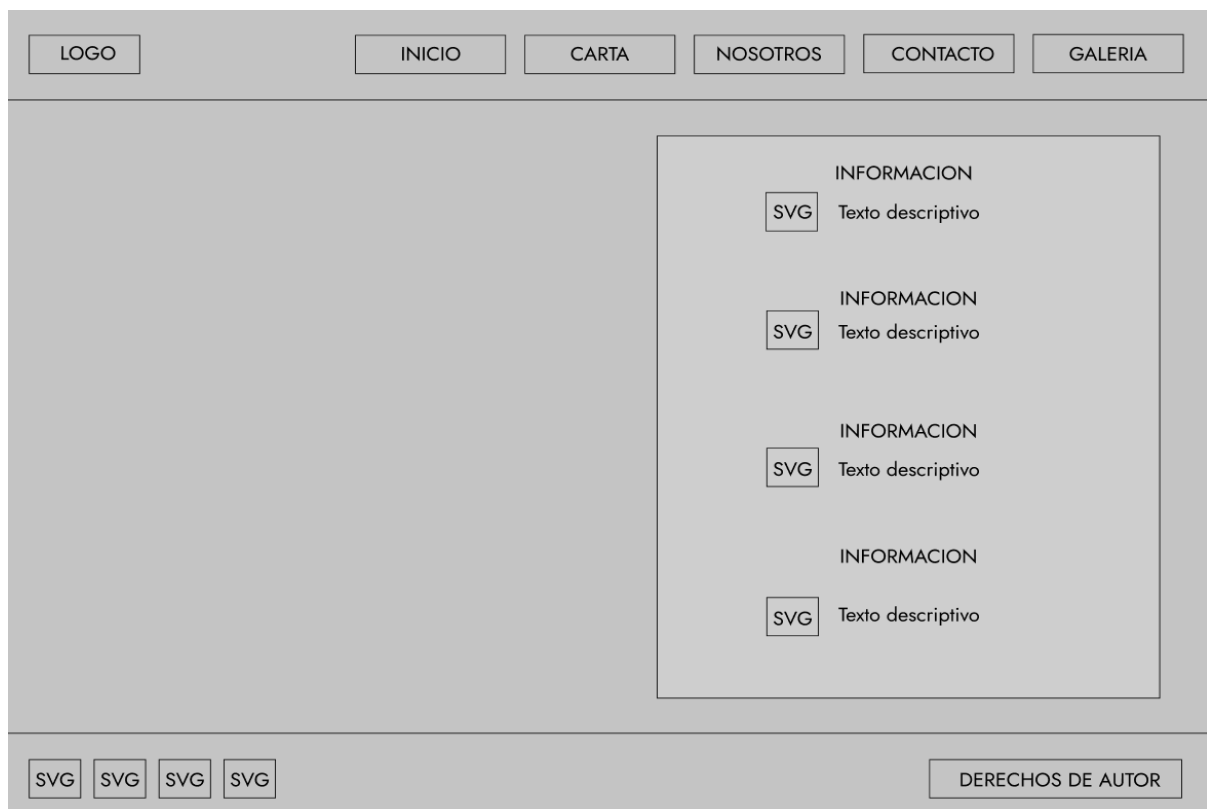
LOGO

INICIO CARTA NOSOTROS CONTACTO GALERIA

INFORMACION

SVG Texto descriptivo

INFORMACION

SVG Texto descriptivo

INFORMACION

SVG Texto descriptivo

INFORMACION

SVG Texto descriptivo

SVG SVG SVG SVG

DERECHOS DE AUTOR